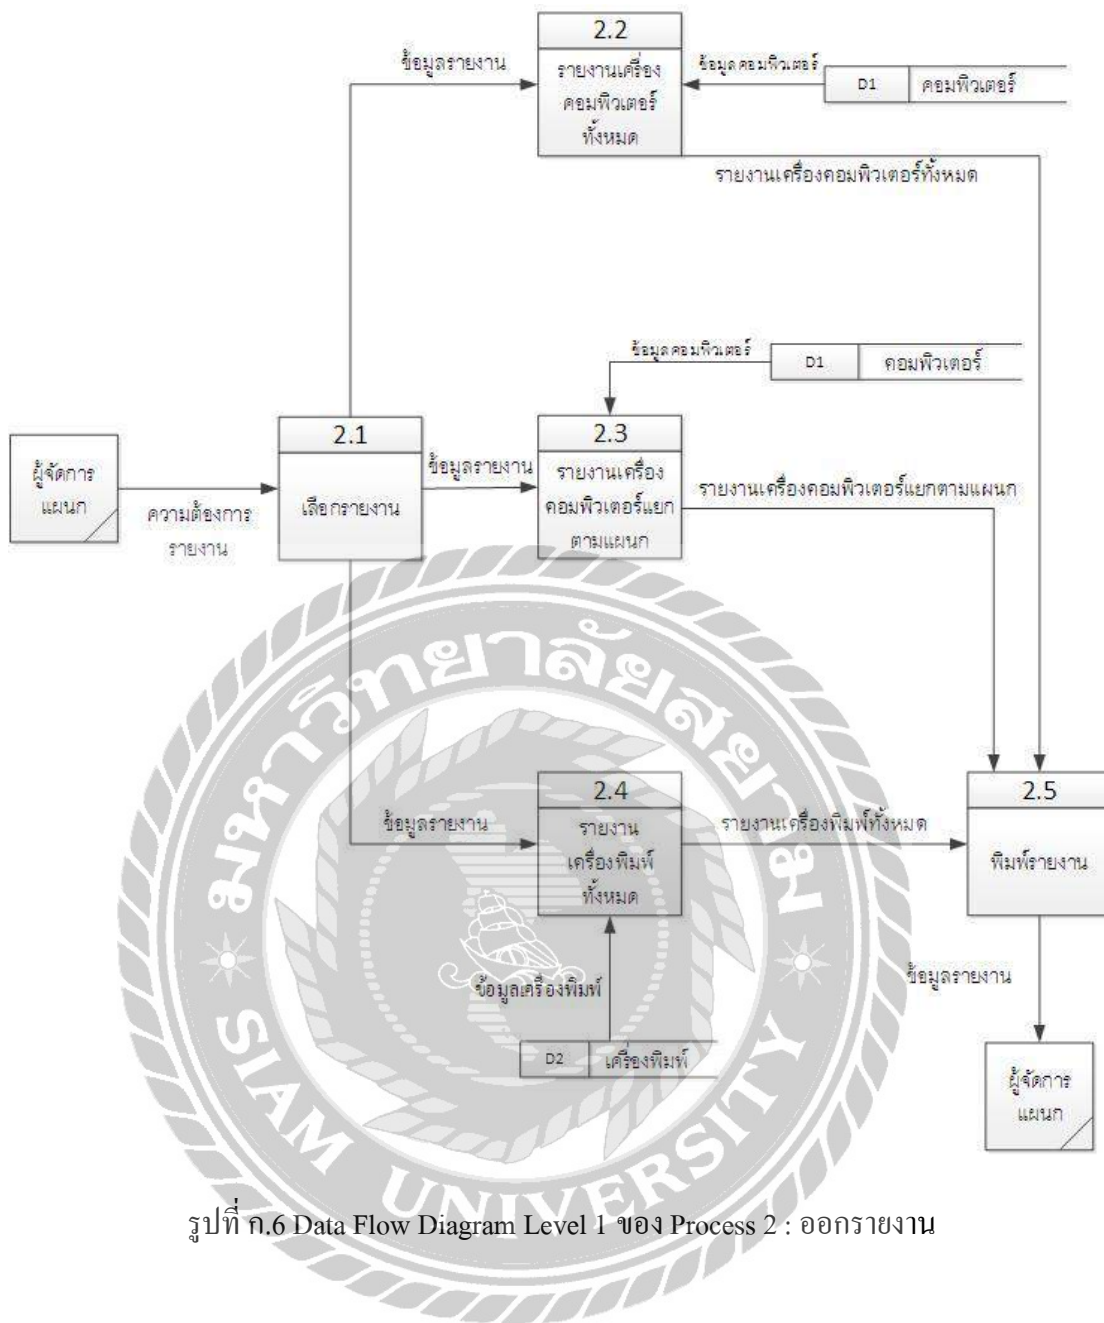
2.2
รายงานเครื่องคอมพิวเตอร์ทั้งหมด

ข้อมูลรายงาน

ข้อมูลคอมพิวเตอร์

D1 | คอมพิวเตอร์

รายงานเครื่องคอมพิวเตอร์ทั้งหมด

ข้อมูลคอมพิวเตอร์

D1 | คอมพิวเตอร์

ผู้จัดการแผนก

ความต้องการรายงาน

2.1
เลือกรายงาน

ข้อมูลรายงาน

2.3
รายงานเครื่องคอมพิวเตอร์แยกตามแผนก

รายงานเครื่องคอมพิวเตอร์แยกตามแผนก

ข้อมูลรายงาน

2.4
รายงานเครื่องพิมพ์ทั้งหมด

รายงานเครื่องพิมพ์ทั้งหมด

2.5
พิมพ์รายงาน

ข้อมูลเครื่องพิมพ์

ข้อมูลรายงาน

D2 | เครื่องพิมพ์

ผู้จัดการแผนก

มหาวิทยาลัยสยาม SIAM UNIVERSITY

รูปที่ ก.6 Data Flow Diagram Level 1 ของ Process 2 : ออกรายงาน